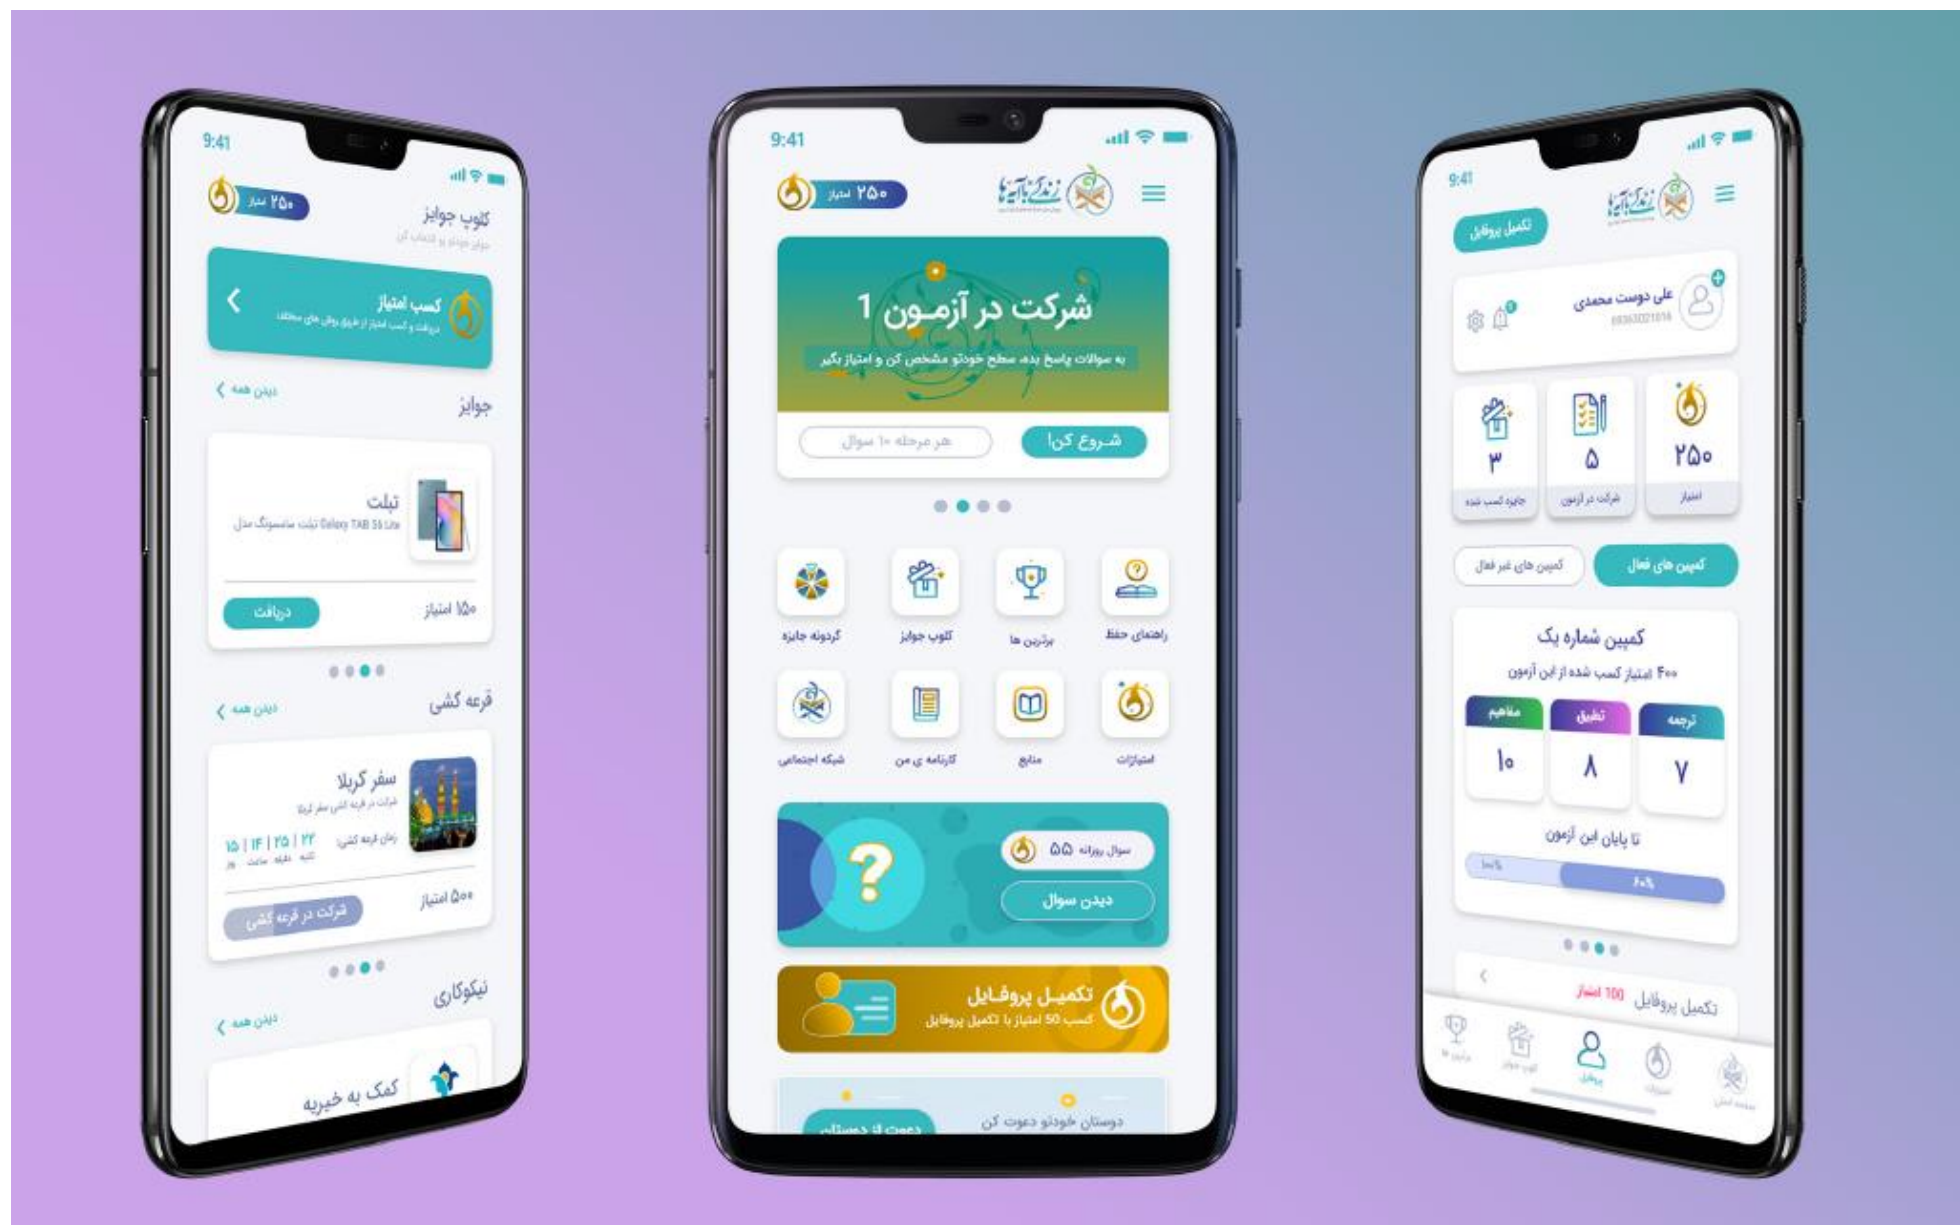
9:41

۲۵۰ امتیاز

کلوپ جوایز

جوایز خودتو انتخاب کن

کسب امتیاز

دریافت و کسب امتیاز از طریق روش های مختلف

جوایز

دیدن همه

تبلت

تبلت سامسونگ مدل Galaxy TAB S6 Lite

۱۵۰ امتیاز

دریافت

قرعه کشی

دیدن همه

سفر کربلا

شرکت در قرعه کشی سفر کربلا

زمان قرعه کشی

۱۵ | ۱۴ | ۲۵ | ۲۲

ثانیه دقیقه ساعت روز

۵۰۰ امتیاز

شرکت در قرعه کشی

نیکوکاری

دیدن همه

کمک به خیریه

9:41

۲۵۰ امتیاز

زندگی با آیه ها

شرکت در آزمون 1

به سوالات پاسخ بده، سطح خودتو مشخص کن و امتیاز بگیر

شروع کن!

هر مرحله ۱۰ سوال

گردونه جایزه

کلوپ جوایز

برترین ها

راهنمای حفظ

شبکه اجتماعی

کارنامه ی من

منابع

امتیازات

سوال روزانه ۵۵

دیدن سوال

تکمیل پروفایل

کسب 50 امتیاز با تکمیل پروفایل

دوستان خودتو دعوت کن

دعوت از دوستان

9:41

زندگی با آیه ها

تکمیل پروفایل

علی دوست محمدی

09363021616

۲۵۰

امتیاز

۵

شرکت در آزمون

۳

جایزه کسب شده

کمپین های فعال

کمپین های غیر فعال

کمپین شماره یک

۴۰۰ امتیاز کسب شده از این آزمون

ترجمه

تطبیق

مفاهیم

۷

۸

۱۰

تا پایان این آزمون

۶۰٪

۱۰۰٪

تکمیل پروفایل

100 امتیاز

برترین ها

کلوپ جوایز

پروفایل

امتیازات

صفحه اصلی